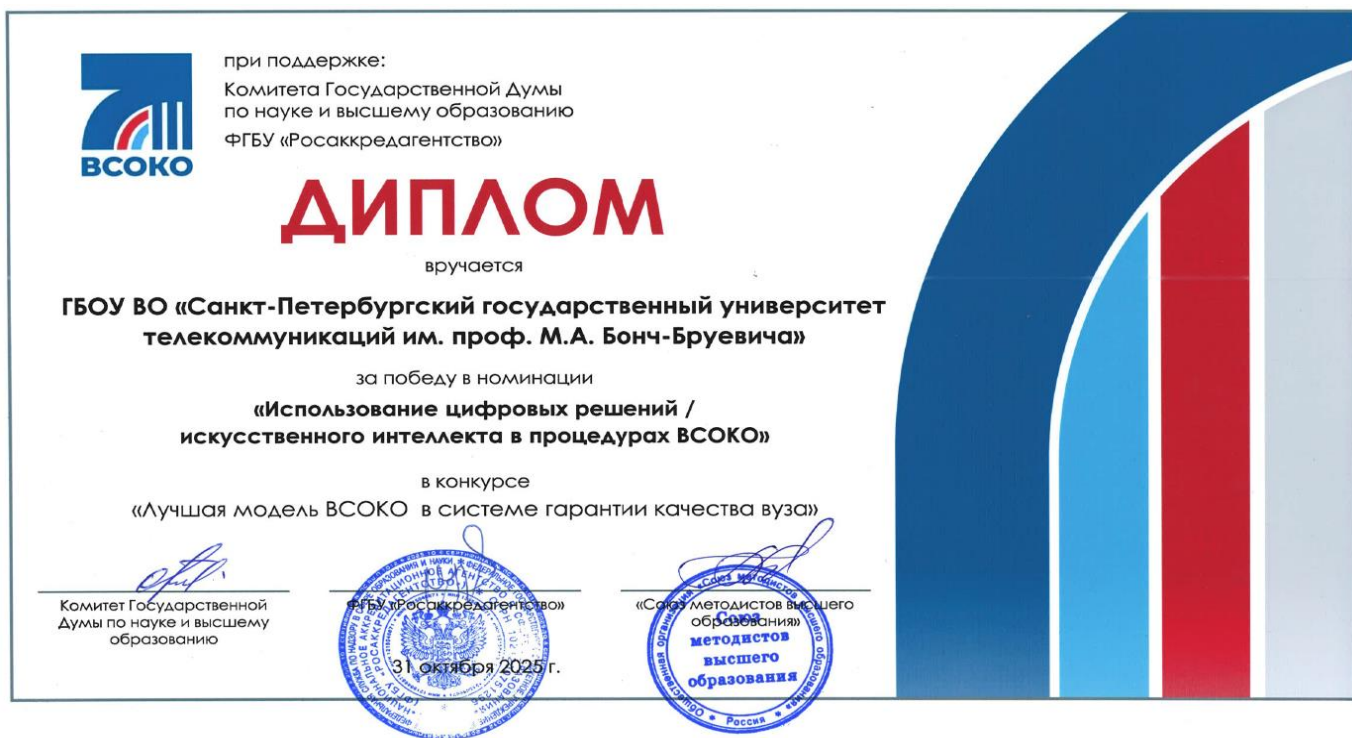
ВСОКО

при поддержке:
Комитета Государственной Думы по науке и высшему образованию
ФГБУ «Росаккредагентство»

ДИПЛОМ

вручается

ГБОУ ВО «Санкт-Петербургский государственный университет телекоммуникаций им. проф. М.А. Бонч-Бруевича»

за победу в номинации

«Использование цифровых решений / искусственного интеллекта в процедурах ВСОКО»

в конкурсе

«Лучшая модель ВСОКО в системе гарантии качества вуза»

Комитет Государственной Думы по науке и высшему образованию

ФГБУ «Росаккредагентство»

«Союз методистов высшего образования»

31 октября 2025 г.

Союз методистов высшего образования
Общественная организация «Союз методистов высшего образования» • Россия •

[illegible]